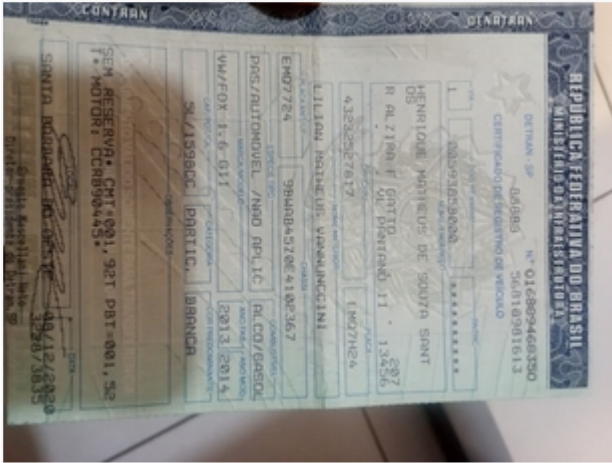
CONTRAN
DENATRAN
REPÚBLICA FEDERATIVA DO BRASIL
MINISTÉRIO DAS CIDADES
DETRAN - SP
BABBS
Nº 016809468350
5681096613
CERTIFICADO DE REGISTRO DE VEÍCULO
1
00993659690
HENRIQUE MATHEUS DE SOUZA SANT OS
R ALZIRA F GATTO, 207
JD PANTANAL II - 13456
432325781?
EMD7H24
LILIAN MATHEUS VANNUNCCINI
EMD7724
9BWAB45Z0E4102367
PAS/AUTOMOVEL/NAO APLIC
ALCO/GASOL
VW/FOX 1.6 GII
2013 2014
5L/159CC
PARTIC.
BRANCA
SEM RESERVA* CMT:001,92T PBT:001,52
T* MOTOR: CCR890445*
SANTA BARBARA D OESTE
09/12/2020
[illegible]
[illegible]